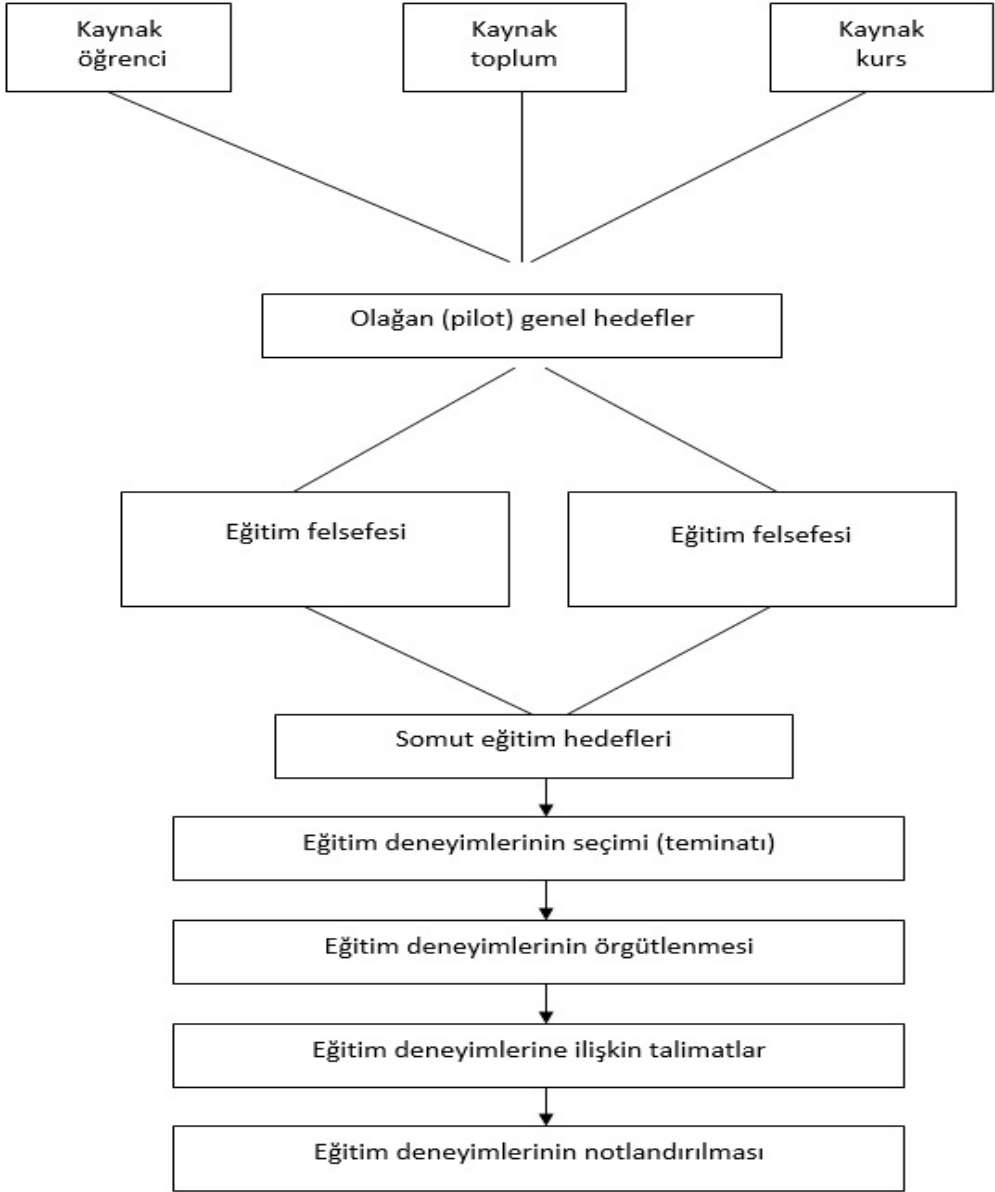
Kaynak öğrenci

Kaynak toplum

Kaynak kurs

Olağan (pilot) genel hedefler

Eğitim felsefesi

Eğitim felsefesi

Somut eğitim hedefleri

Eğitim deneyimlerinin seçimi (teminatı)

Eğitim deneyimlerinin örgütlenmesi

Eğitim deneyimlerine ilişkin talimatlar

Eğitim deneyimlerinin notlandırılması